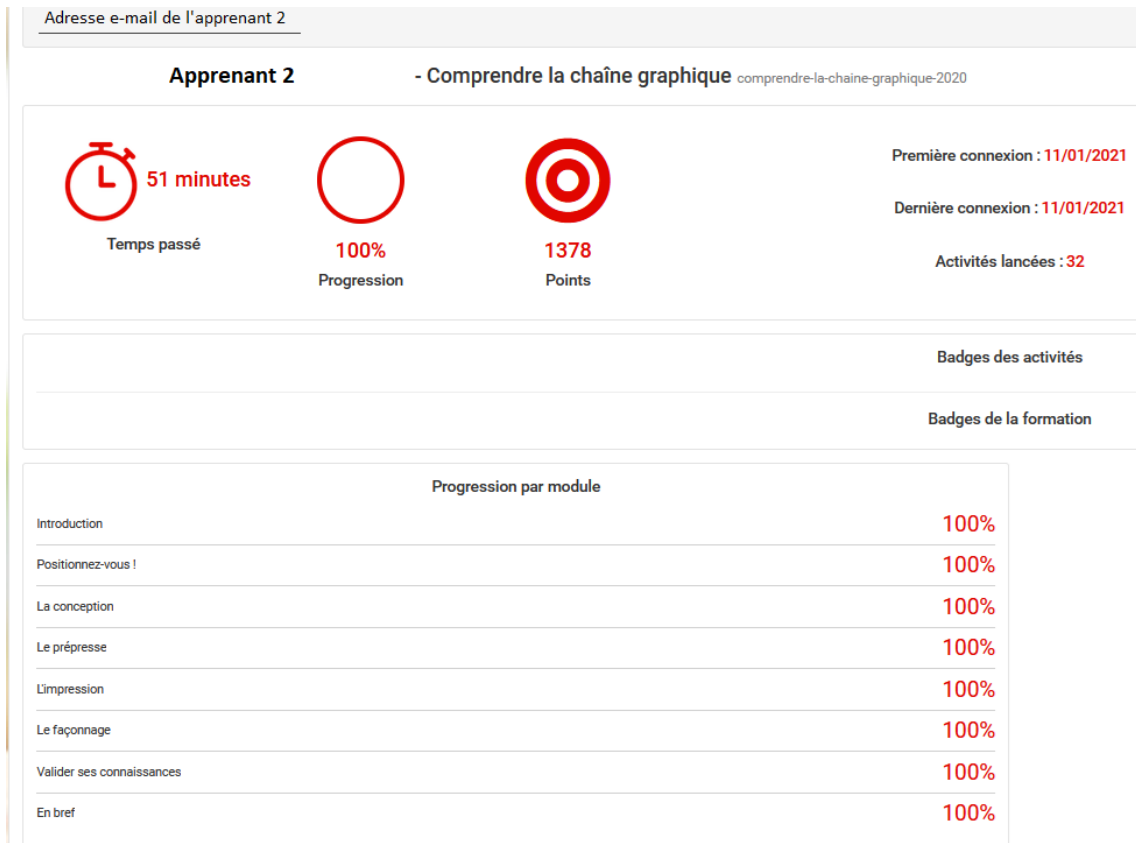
Adresse e-mail de l'apprenant 2

Apprenant 2 - Comprendre la chaîne graphique comprendre-la-chaine-graphique-2020

51 minutes
Temps passé

100%
Progression

1378
Points

Première connexion : 11/01/2021

Dernière connexion : 11/01/2021

Activités lancées : 32

Badges des activités

Badges de la formation

Progression par module

| | |
|---|---|
| Introduction | 100% |
| Positionnez-vous ! | 100% |
| La conception | 100% |
| Le prépresse | 100% |
| L'impression | 100% |
| Le façonnage | 100% |
| Valider ses connaissances | 100% |
| En bref | 100% |